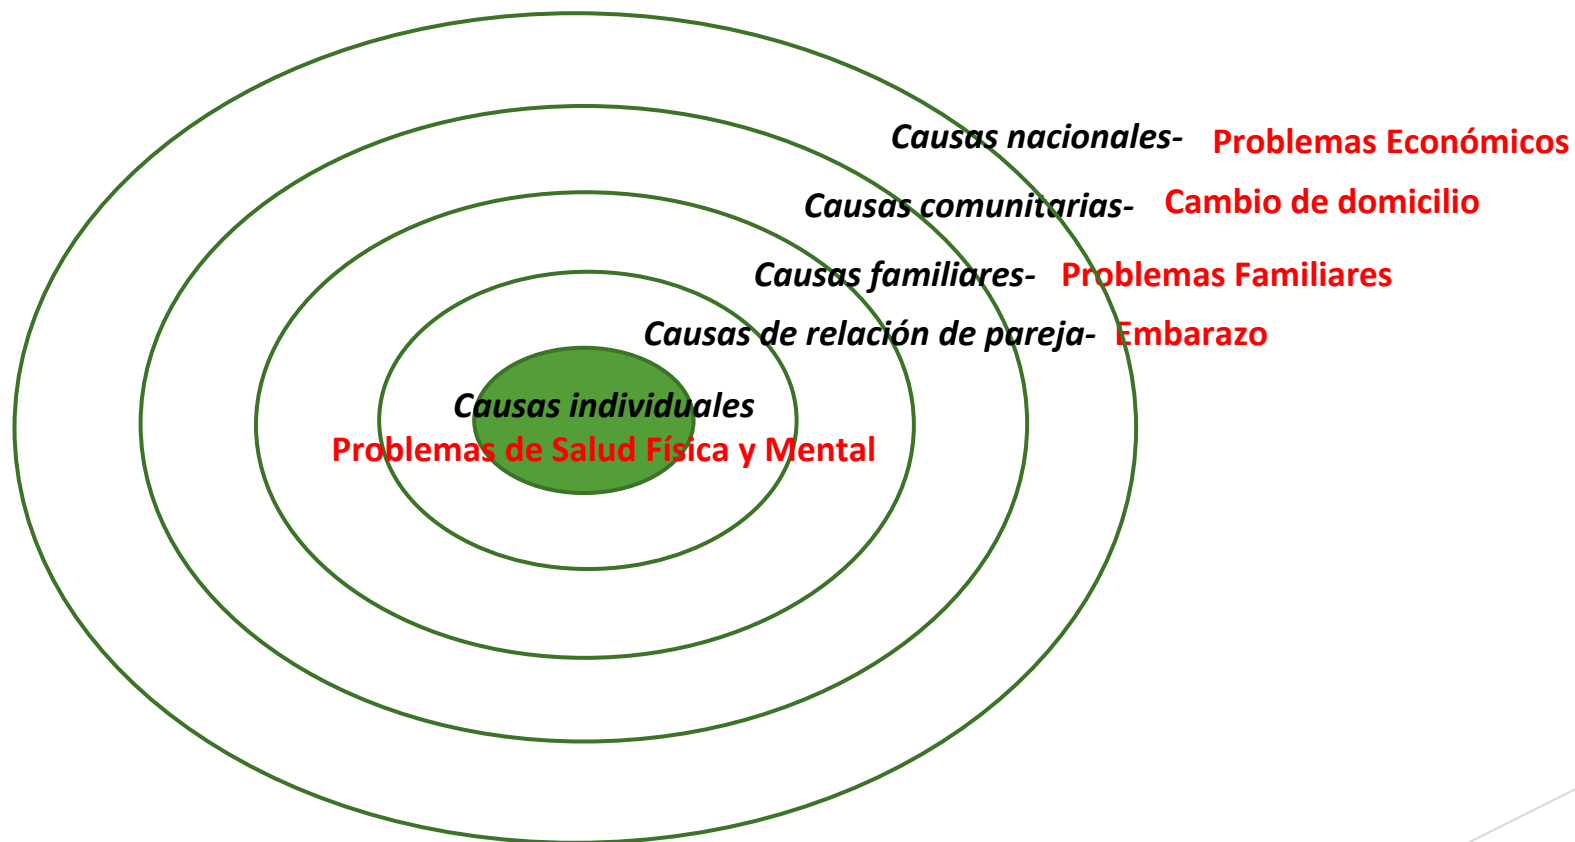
Causas nacionales- Problemas Económicos

Causas comunitarias- Cambio de domicilio

Causas familiares- Problemas Familiares

Causas de relación de pareja- Embarazo

Causas individuales
Problemas de Salud Física y Mental